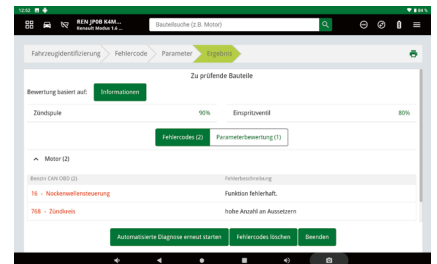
12:32

REN JP0B K4M...
Renault Modus 1.6 ...

Bauteilsuche (z.B. Motor)

Fahrzeugidentifizierung
Fehlercode
Parameter
Ergebnis

Zu prüfende Bauteile

Bewertung basiert auf:
Informationen

| Zündspule | 90% | Einspritzventil | 80% |
|---|---|---|---|

Fehlercodes (2)
Parameterbewertung (1)

Motor (2)

| Benzin CAN OBD (2) | Fehlerbeschreibung |
|---|---|
| 16 - Nockenwellensteuerung | Funktion fehlerhaft. |
| 768 - Zündkreis | hohe Anzahl an Aussetzern |

Automatisierte Diagnose erneut starten
Fehlercodes löschen
Beenden